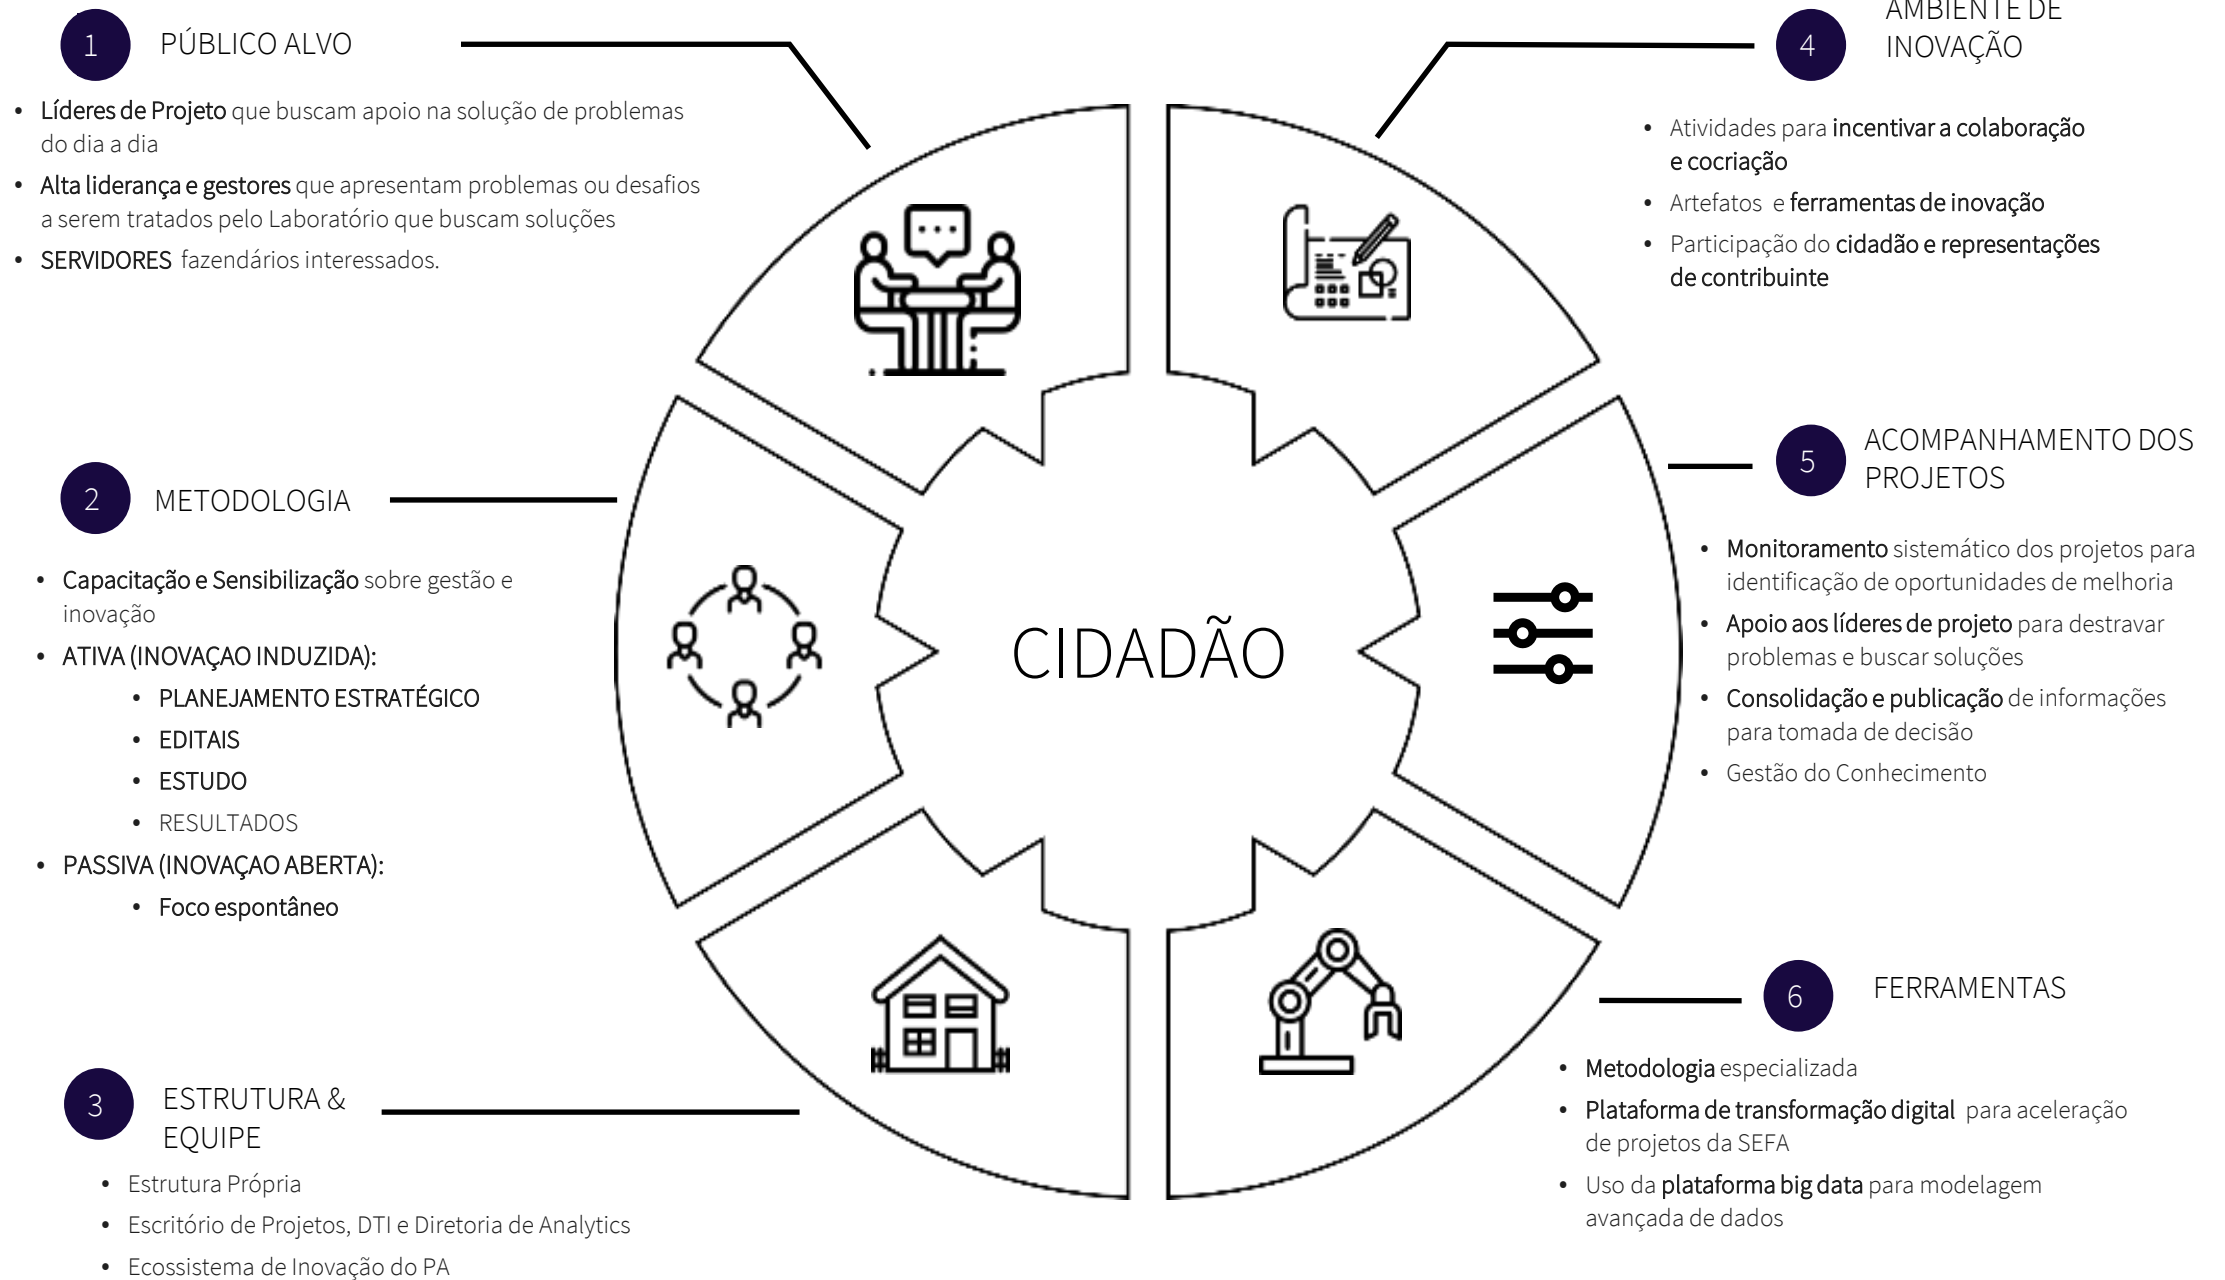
1 PÚBLICO ALVO

• Líderes de Projeto que buscam apoio na solução de problemas do dia a dia
• Alta liderança e gestores que apresentam problemas ou desafios a serem tratados pelo Laboratório que buscam soluções
• SERVIDORES fazendários interessados.

4 AMBIENTE DE INOVAÇÃO

• Atividades para incentivar a colaboração e cocriação
• Artefatos e ferramentas de inovação
• Participação do cidadão e representações de contribuinte

2 METODOLOGIA

• Capacitação e Sensibilização sobre gestão e inovação
• ATIVA (INOVAÇAO INDUZIDA):
  • PLANEJAMENTO ESTRATÉGICO
  • EDITAIS
  • ESTUDO
  • RESULTADOS
• PASSIVA (INOVAÇAO ABERTA):
  • Foco espontâneo

CIDADÃO

5 ACOMPANHAMENTO DOS PROJETOS

• Monitoramento sistemático dos projetos para identificação de oportunidades de melhoria
• Apoio aos líderes de projeto para destravar problemas e buscar soluções
• Consolidação e publicação de informações para tomada de decisão
• Gestão do Conhecimento

6 FERRAMENTAS

• Metodologia especializada
• Plataforma de transformação digital para aceleração de projetos da SEFA
• Uso da plataforma big data para modelagem avançada de dados

3 ESTRUTURA & EQUIPE

• Estrutura Própria
• Escritório de Projetos, DTI e Diretoria de Analytics
• Ecossistema de Inovação do PA